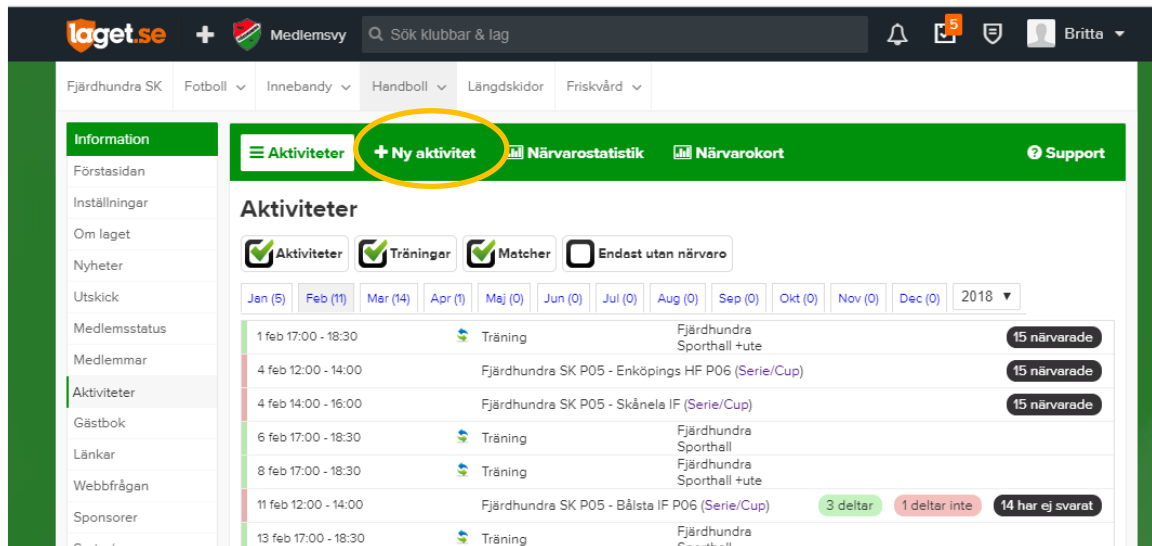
laget.se + Medlemsvy Sök klubbar & lag 5 Britta

Fjärdhundra SK Fotboll Innebandy Handboll Längdskidor Friskvård

Information
Förstasidan
Inställningar
Om laget
Nyheter
Utskick
Medlemsstatus
Medlemmar
Aktiviteter
Gästbok
Länkar
Webbfrågan
Sponsorer

Aktiviteter + Ny aktivitet Närvarostatistik Närvarokort Support

Aktiviteter

Aktiviteter Träningar Matcher Endast utan närvaro

Jan (5) Feb (11) Mar (14) Apr (1) Maj (0) Jun (0) Jul (0) Aug (0) Sep (0) Okt (0) Nov (0) Dec (0) 2018

| | | | |
|---|---|---|---|
| 1 feb 17:00 - 18:30 | Träning | Fjärdhundra Sporthall +ute | 15 närvarade |
| 4 feb 12:00 - 14:00 | Fjärdhundra SK P05 - Enköpings HF P06 (Serie/Cup) | | 15 närvarade |
| 4 feb 14:00 - 16:00 | Fjärdhundra SK P05 - Skånela IF (Serie/Cup) | | 15 närvarade |
| 6 feb 17:00 - 18:30 | Träning | Fjärdhundra Sporthall | |
| 8 feb 17:00 - 18:30 | Träning | Fjärdhundra Sporthall +ute | |
| 11 feb 12:00 - 14:00 | Fjärdhundra SK P05 - Bålsta IF P06 (Serie/Cup) | | 3 deltar 1 deltar inte 14 har ej svarat |
| 13 feb 17:00 - 18:30 | Träning | Fjärdhundra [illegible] | |